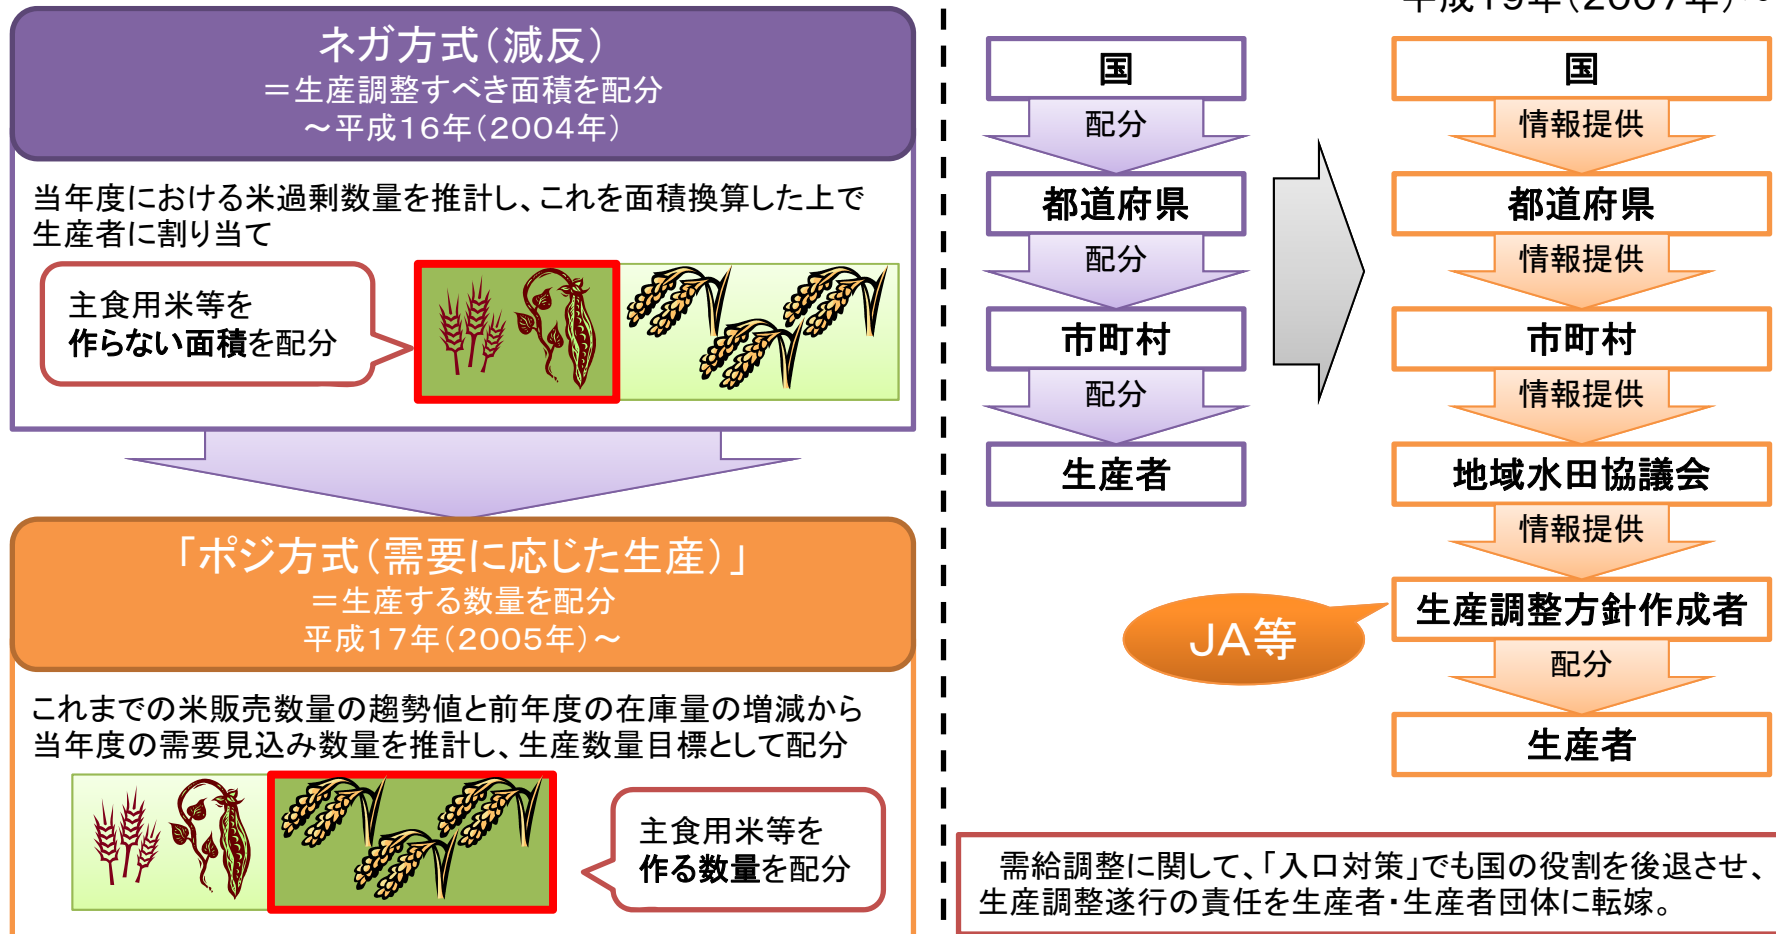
ネガ方式（減反）
＝生産調整すべき面積を配分
～平成16年（2004年）

当年度における米過剰数量を推計し、これを面積換算した上で生産者に割り当て

主食用米等を
作らない面積を配分

「ポジ方式（需要に応じた生産）」
＝生産する数量を配分
平成17年（2005年）～

これまでの米販売数量の趨勢値と前年度の在庫量の増減から当年度の需要見込み数量を推計し、生産数量目標として配分

主食用米等を
作る数量を配分

国
配分
都道府県
配分
市町村
配分
生産者

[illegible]

国
情報提供
都道府県
情報提供
市町村
情報提供
地域水田協議会
情報提供
生産調整方針作成者
配分
生産者

JA等

需給調整に関して、「入口対策」でも国の役割を後退させ、生産調整遂行の責任を生産者・生産者団体に転嫁。